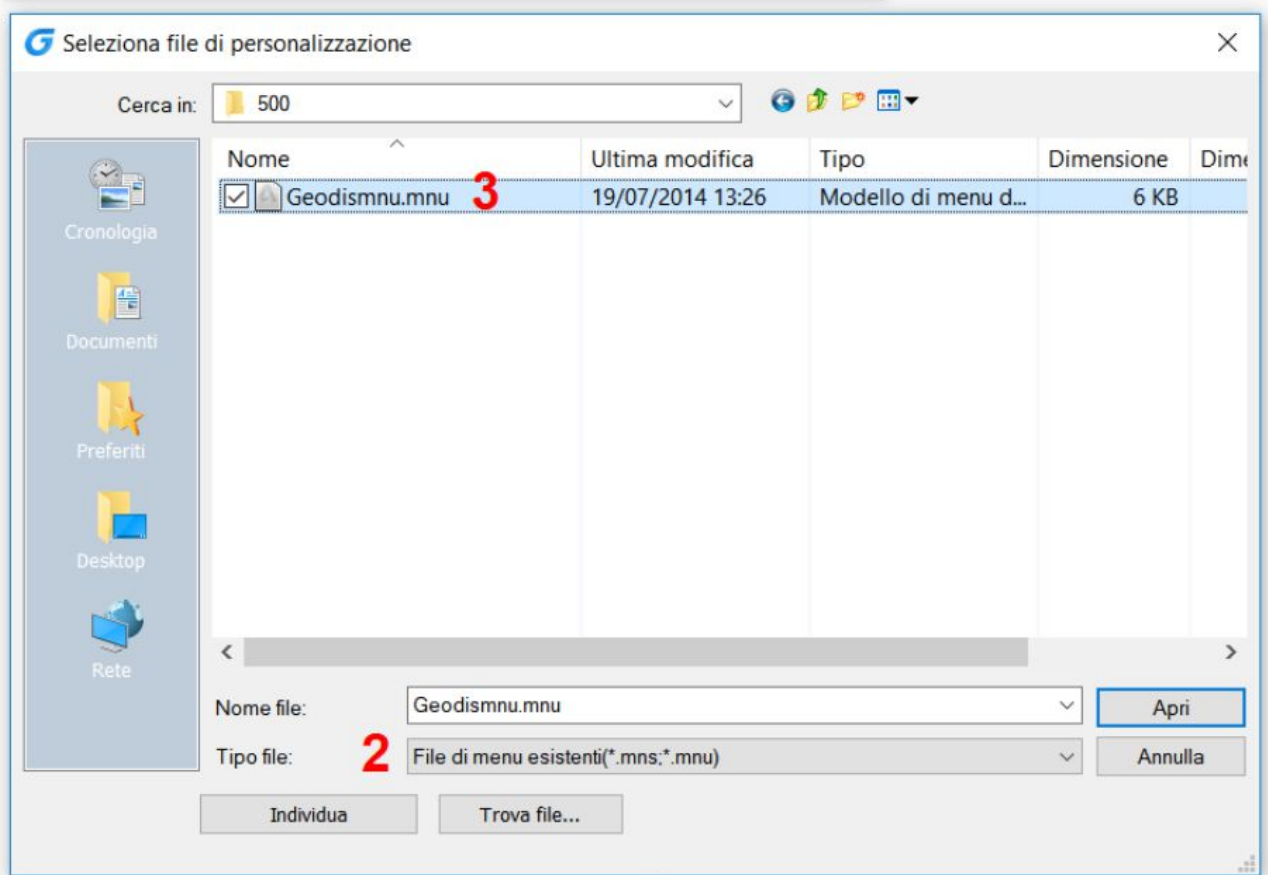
Seleziona file di personalizzazione

Cerca in: 500

Cronologia
Documenti
Preferiti
Desktop
Rete

| Nome | Ultima modifica | Tipo | Dimensione | Dim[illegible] |
|---|---|---|---|---|
| Geodismnu.mnu 3 | 19/07/2014 13:26 | Modello di menu d... | 6 KB | |

Nome file: Geodismnu.mnu
Apri
Tipo file: 2 File di menu esistenti(*.mns;*.mnu)
Annulla
Individua
Trova file...